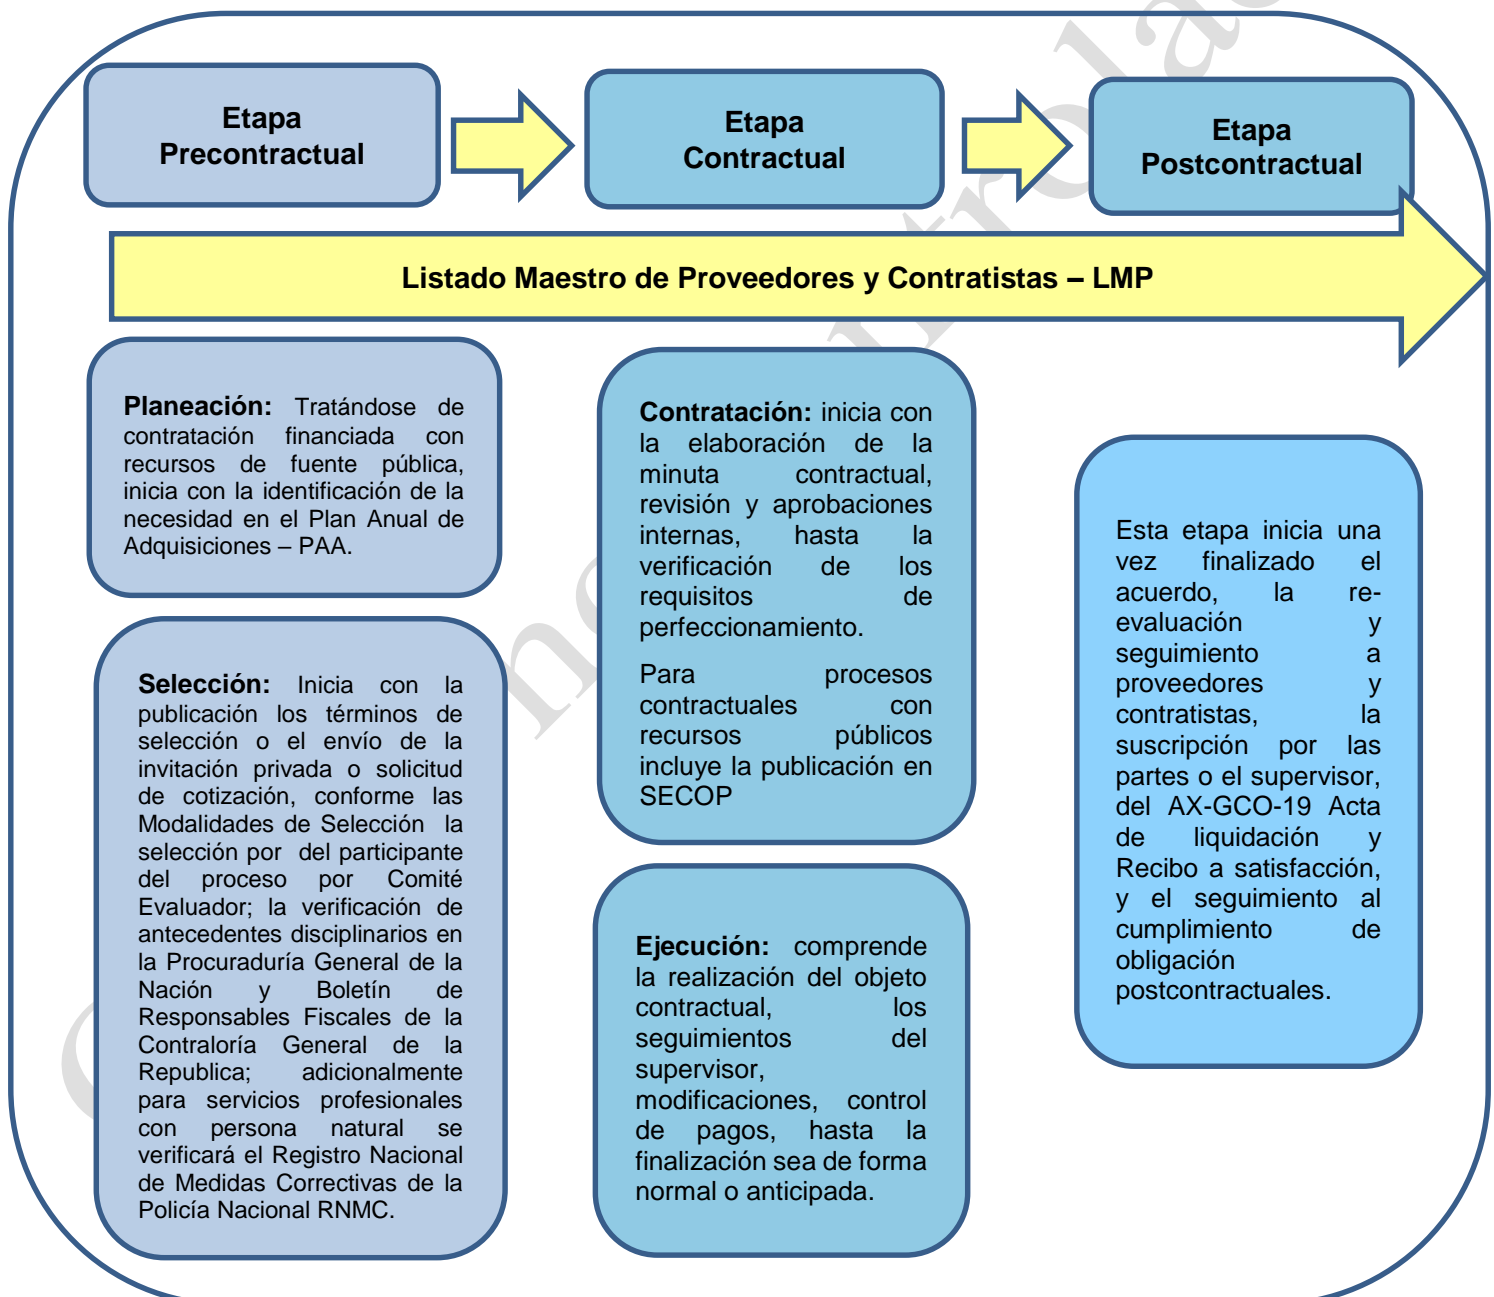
Etapa Precontractual

Etapa Contractual

Etapa Postcontractual

Listado Maestro de Proveedores y Contratistas – LMP

**Planeación:** Tratándose de contratación financiada con recursos de fuente pública, inicia con la identificación de la necesidad en el Plan Anual de Adquisiciones – PAA.

**Selección:** Inicia con la publicación los términos de selección o el envío de la invitación privada o solicitud de cotización, conforme las Modalidades de Selección la selección por del participante del proceso por Comité Evaluador; la verificación de antecedentes disciplinarios en la Procuraduría General de la Nación y Boletín de Responsables Fiscales de la Contraloría General de la Republica; adicionalmente para servicios profesionales con persona natural se verificará el Registro Nacional de Medidas Correctivas de la Policía Nacional RNMC.

**Contratación:** inicia con la elaboración de la minuta contractual, revisión y aprobaciones internas, hasta la verificación de los requisitos de perfeccionamiento.

Para procesos contractuales con recursos públicos incluye la publicación en SECOP

**Ejecución:** comprende la realización del objeto contractual, los seguimientos del supervisor, modificaciones, control de pagos, hasta la finalización sea de forma normal o anticipada.

Esta etapa inicia una vez finalizado el acuerdo, la re-evaluación y seguimiento a proveedores y contratistas, la suscripción por las partes o el supervisor, del AX-GCO-19 Acta de liquidación y Recibo a satisfacción, y el seguimiento al cumplimiento de obligación postcontractuales.